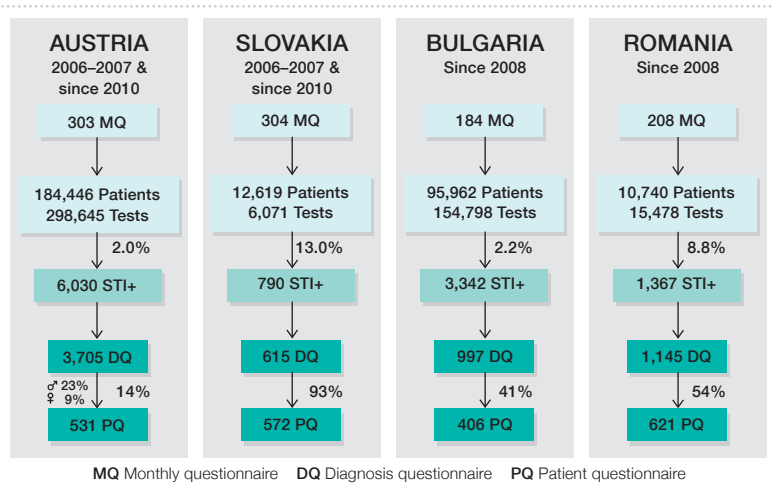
AUSTRIA
2006–2007 & since 2010

303 MQ

184,446 Patients
298,645 Tests

2.0%

6,030 STI+

3,705 DQ

♂ 23%
♀ 9%

14%

531 PQ

SLOVAKIA
2006–2007 & since 2010

304 MQ

12,619 Patients
6,071 Tests

13.0%

790 STI+

615 DQ

93%

572 PQ

BULGARIA
Since 2008

184 MQ

95,962 Patients
154,798 Tests

2.2%

3,342 STI+

997 DQ

41%

406 PQ

ROMANIA
Since 2008

208 MQ

10,740 Patients
15,478 Tests

8.8%

1,367 STI+

1,145 DQ

54%

621 PQ

MQ Monthly questionnaire DQ Diagnosis questionnaire PQ Patient questionnaire